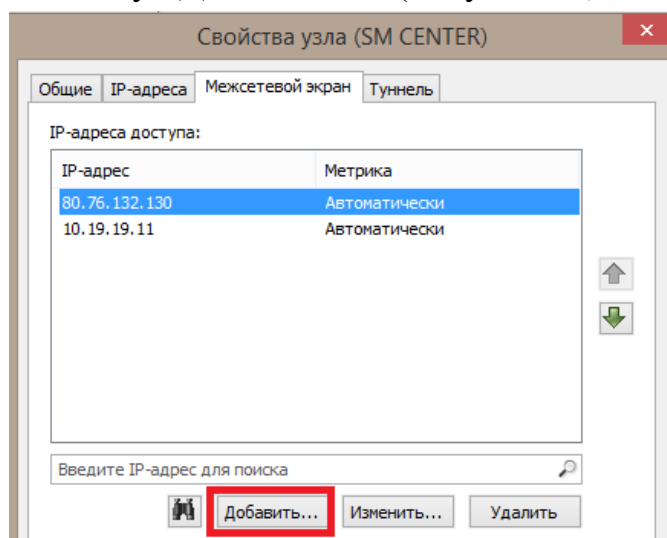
Свойства узла (SM CENTER)

Общие | IP-адреса | Межсетевой экран | Туннель

IP-адреса доступа:

| IP-адрес | Метрика |
|---|---|
| 80.76.132.130 | Автоматически |
| 10.19.19.11 | Автоматически |

Введите IP-адрес для поиска

Добавить... Изменить... Удалить